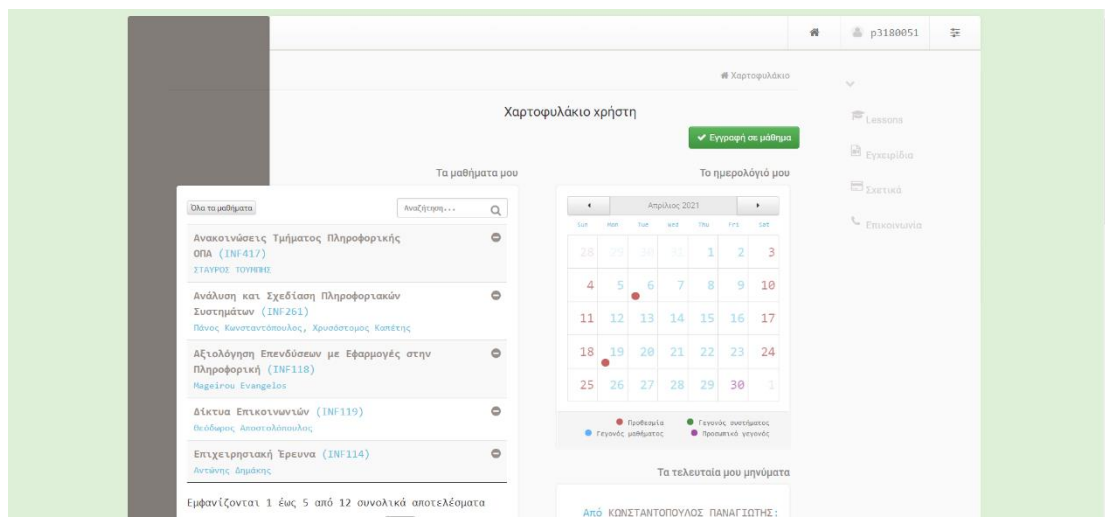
p3180051

Χαρτοφυλάκιο

Lessons

Εγχειρίδια

Σχετικά

Επικοινωνία

Χαρτοφυλάκιο χρήστη

✔ Εγγραφή σε μάθημα

Τα μαθήματα μου

Το ημερολόγιό μου

Όλα τα μαθήματα

Αναζήτηση...

Ανακοινώσεις Τμήματος Πληροφορικής ΟΠΑ (INF417)
ΣΤΑΥΡΟΣ ΤΟΥΜΠΗΣ

Ανάλυση και Σχεδίαση Πληροφοριακών Συστημάτων (INF261)
Πάνος Κωνσταντόπουλος, Χρυσόστομος Καπέτης

Αξιολόγηση Επενδύσεων με Εφαρμογές στην Πληροφορική (INF118)
Mageirou Evangelos

Δίκτυα Επικοινωνιών (INF119)
Θεόδωρος Αποστολόπουλος

Επιχειρησιακή Έρευνα (INF114)
Αντώνης Δημάκης

Εμφανίζονται 1 έως 5 από 12 συνολικά αποτελέσματα

Απρίλιος 2021

| Sun | Mon | Tue | Wed | Thu | Fri | Sat |
|---|---|---|---|---|---|---|
| 28 | 29 | 30 | 31 | 1 | 2 | 3 |
| 4 | 5 | 6 | 7 | 8 | 9 | 10 |
| 11 | 12 | 13 | 14 | 15 | 16 | 17 |
| 18 | 19 | 20 | 21 | 22 | 23 | 24 |
| 25 | 26 | 27 | 28 | 29 | 30 | 1 |

Προθεσμία
Γεγονός συστήματος
Γεγονός μαθήματος
Προσωπικό γεγονός

Τα τελευταία μου μηνύματα

Από ΚΩΝΣΤΑΝΤΟΠΟΥΛΟΣ ΠΑΝΑΓΙΩΤΗΣ: